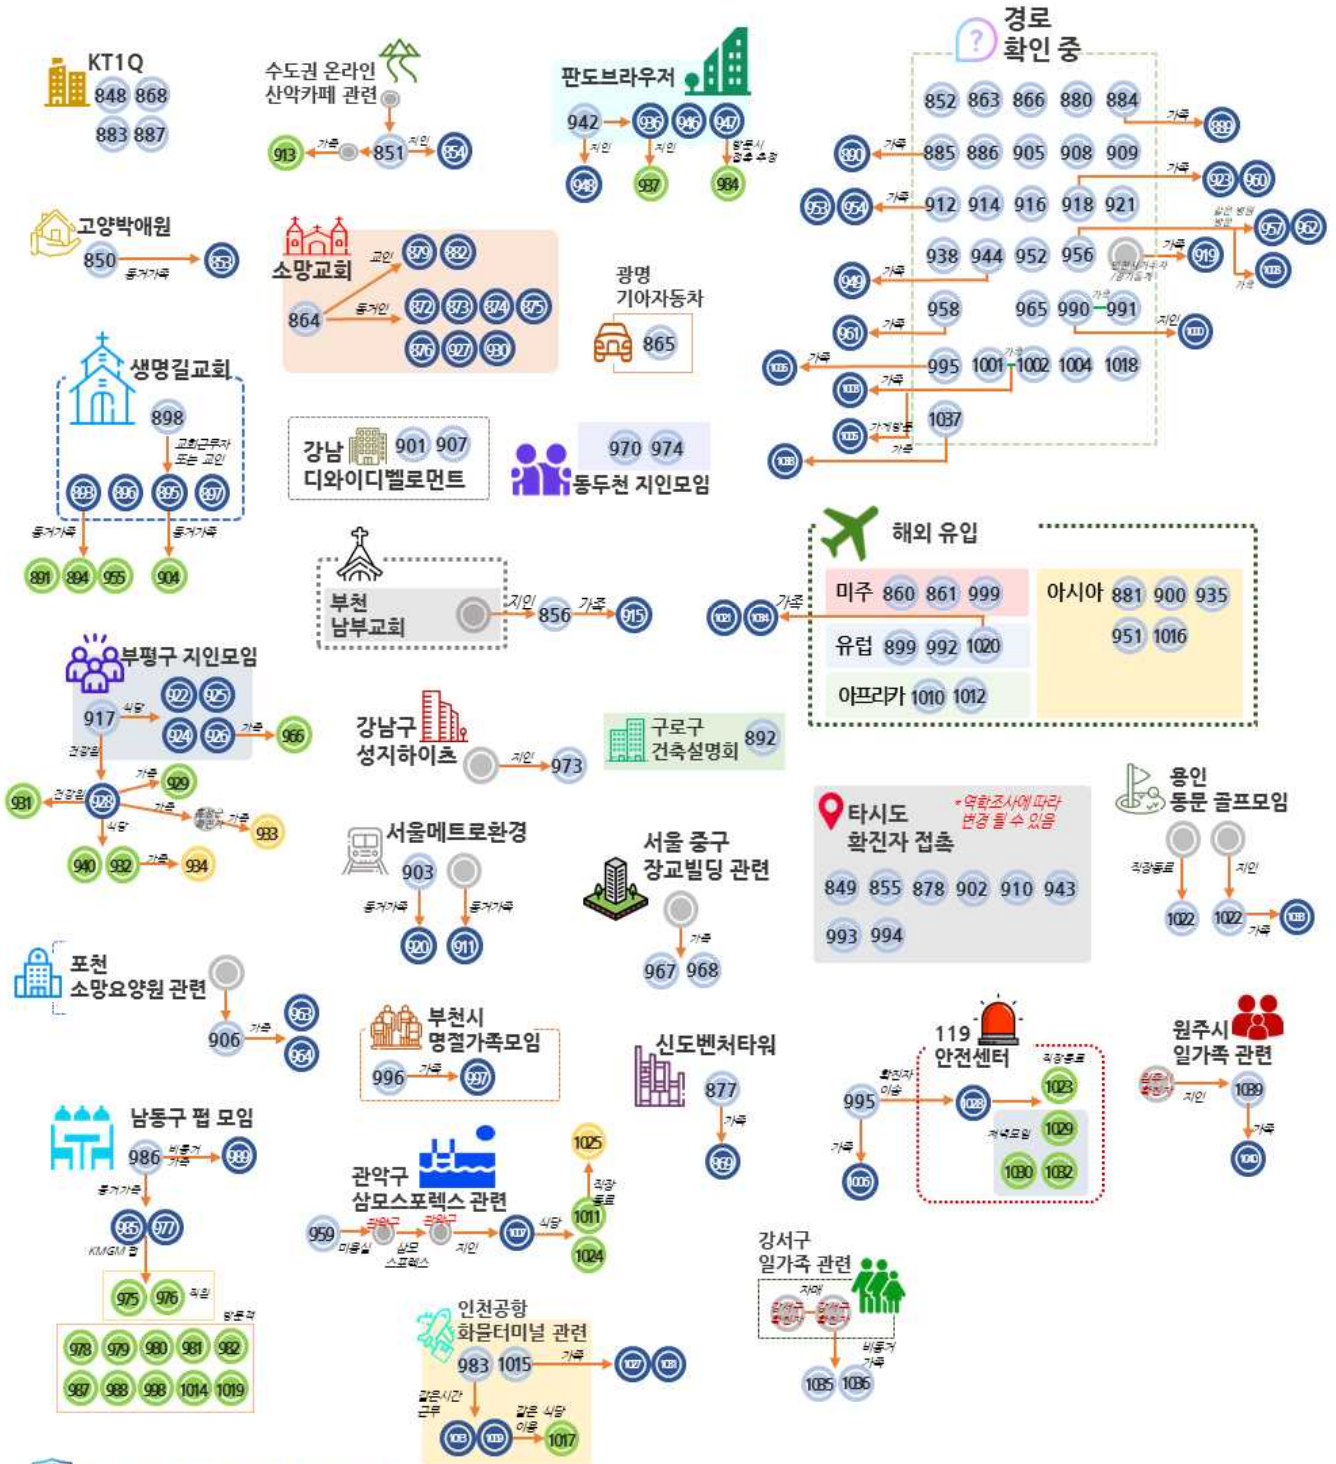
KT1Q
848 868
883 887

수도권 온라인 산악카페 관련
913 가족 851 지인 854

판도브라우저
942 936 946 947
지인 지인 방문시 접촉 추정
948 937 984

경로 확인 중
852 863 866 880 884 가족 889
890 가족 885 886 905 908 909
가족 923 960
953 954 가족 912 914 916 918 921
같은 병원 방문 957 962
938 944 952 956 가족 919
949 가족
병원내거주자 /보기들게
가족 1003
961 가족 958 965 990 가족 991 지인 1000
1006 가족 995 1001 가족 1002 1004 1018
1013 가족
1005 가게방문 1037
1038 가족

고양박애원
850 동거가족 853

소망교회
교인 879 882
864 동거인 872 873 874 875
876 927 930

광명 기아자동차
865

생명길교회
898
교회근무자 또는 교인
893 896 895 897
동거가족 동거가족
891 894 955 904

강남 디와이디벨로먼트
901 907

970 974
동두천 지인모임

해외 유입
미주 860 861 999
유럽 899 992 1020
아프리카 1010 1012
아시아 881 900 935 951 1016
1021 1034 가족

부천 남부교회
지인 856 가족 915

부평구 지인모임
917 식당 922 925 924 926 가족 966
건강원
931 건강원 928 가족 929
가족 동료교 회인 가족 933
식당
940 932 가족 934

강남구 성지하이츠
지인 973

구로구 건축설명회
892

타시도 확진자 접촉
*역학조사에 따라 변경 될 수 있음
849 855 878 902 910 943
993 994

용인 동문 골프모임
직장동료 지인
1022 1022 가족 1033

서울메트로환경
903
동거가족 동거가족
920 911

서울 중구 장교빌딩 관련
가족
967 968

포천 소망요양원 관련
906 가족 963 964

부천시 명절가족모임
996 가족 997

신도벤처타워
877
가족
969

119 안전센터
995 확진자 이송 1028
가족
1006
직장동료 1023
저녁모임 1029
1030 1032

원주시 일가족 관련
원주시 확진자 지인 1039
가족
1040

남동구 펍 모임
986 비동거 가족 989
동거가족
985 977
KMGM 펍
975 976 직원
방문객
978 979 980 981 982
987 988 998 1014 1019

관악구 삼모스포렉스 관련
959 관악구 관악구 1007 식당 1011 1025
미용실 삼모 스포렉스 지인
직장 동료
1024

인천공항 화물터미널 관련
983 1015 가족 1027 1031
같은시간 근무 같은 식당 이용
1003 1009 1017

강서구 일가족 관련
자매
강서구 확진자 강서구 확진자
비동거 가족
1035 1036